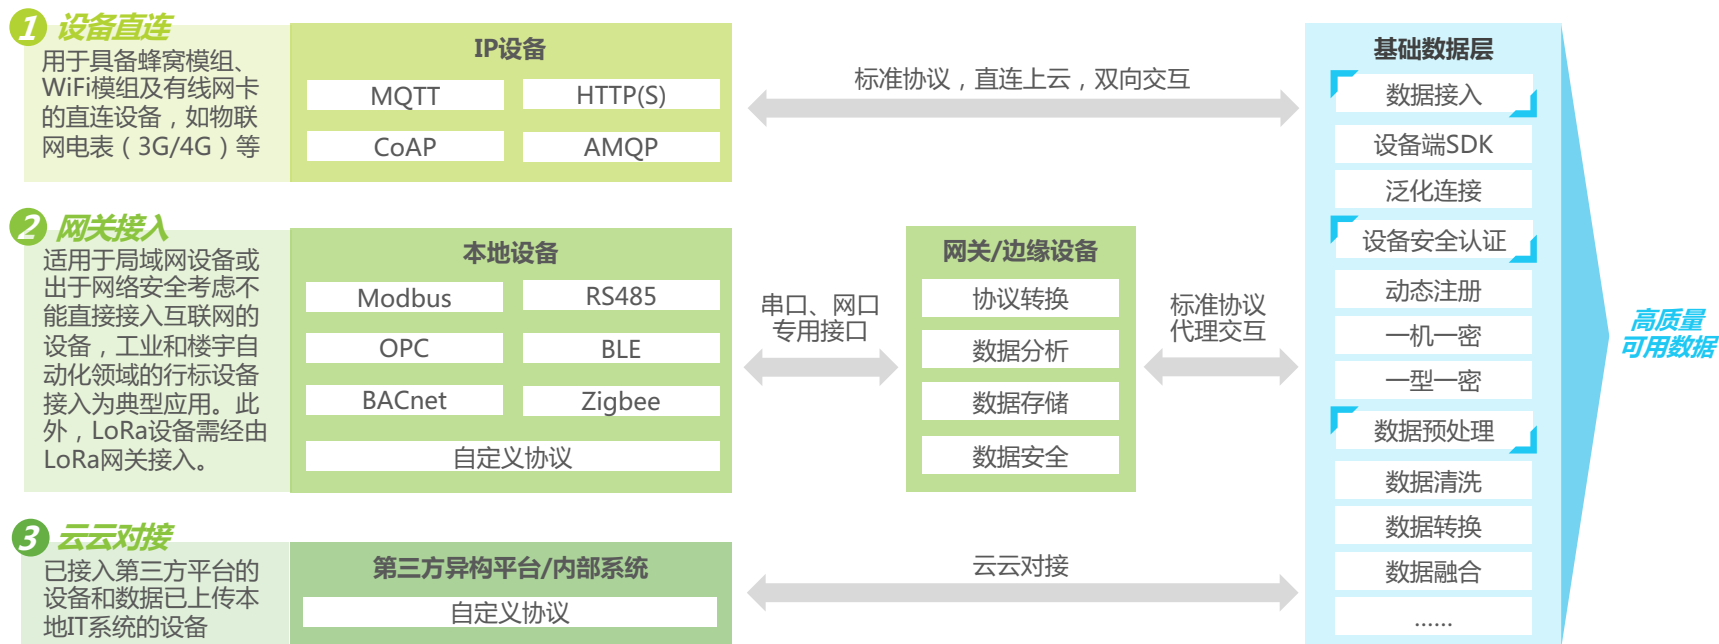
1 设备直连

用于具备蜂窝模组、WiFi模组及有线网卡的直连设备，如物联网电表（3G/4G）等

IP设备

MQTT

HTTP(S)

CoAP

AMQP

标准协议，直连上云，双向交互

2 网关接入

适用于局域网设备或出于网络安全考虑不能直接接入互联网的设备，工业和楼宇自动化领域的行标设备接入为典型应用。此外，LoRa设备需经由LoRa网关接入。

本地设备

Modbus

RS485

OPC

BLE

BACnet

Zigbee

自定义协议

串口、网口专用接口

网关/边缘设备

协议转换

数据分析

数据存储

数据安全

标准协议代理交互

3 云云对接

已接入第三方平台的设备和数据已上传本地IT系统的设备

第三方异构平台/内部系统

自定义协议

云云对接

基础数据层

数据接入

设备端SDK

泛化连接

设备安全认证

动态注册

一机一密

一型一密

数据预处理

数据清洗

数据转换

数据融合

......

高质量可用数据